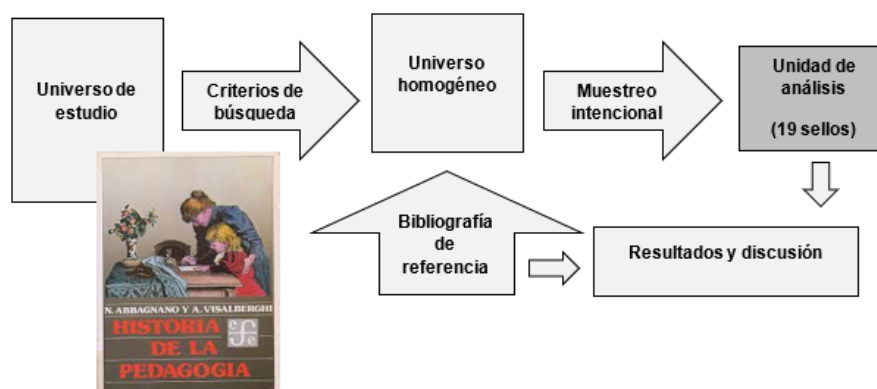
Universo de estudio

Criterios de búsqueda

Universo homogéneo

Muestreo intencional

Unidad de análisis

(19 sellos)

Bibliografía de referencia

Resultados y discusión

N. ABBAGNANO Y A. VISALBERGHI

HISTORIA DE LA PEDAGOGIA

fce